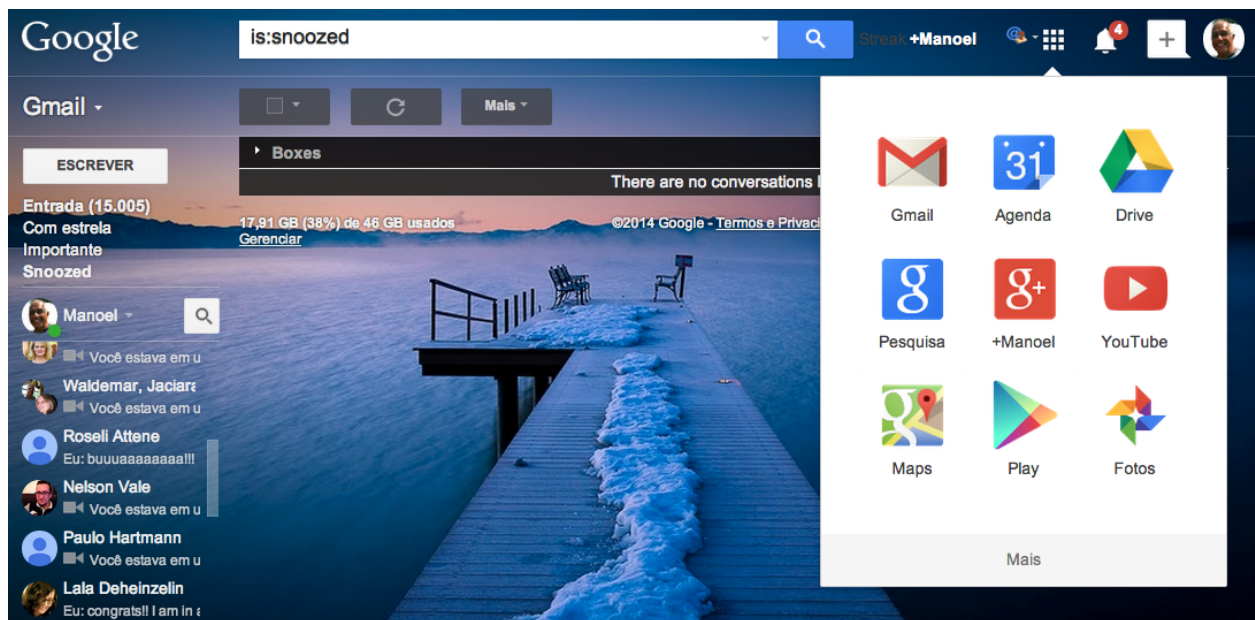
Google

is:snoozed

Streak +Manoel

4

Gmail

Mais

ESCREVER

Boxes

There are no conversations i

Entrada (15.005)
Com estrela
Importante
Snoozed

17,91 GB (38%) de 46 GB usados
Gerenciar

©2014 Google - Termos e Privaci

Manoel

Você estava em u

Waldemar, Jaciara

Você estava em u

Roseli Attene
Eu: buuuaaaaaaaa!!!

Nelson Vale
Você estava em u

Paulo Hartmann
Você estava em u

Lala Deheinzelin
Eu: congrats!! I am in a

31

Gmail

Agenda

Drive

Pesquisa

+Manoel

YouTube

Maps

Play

Fotos

Mais